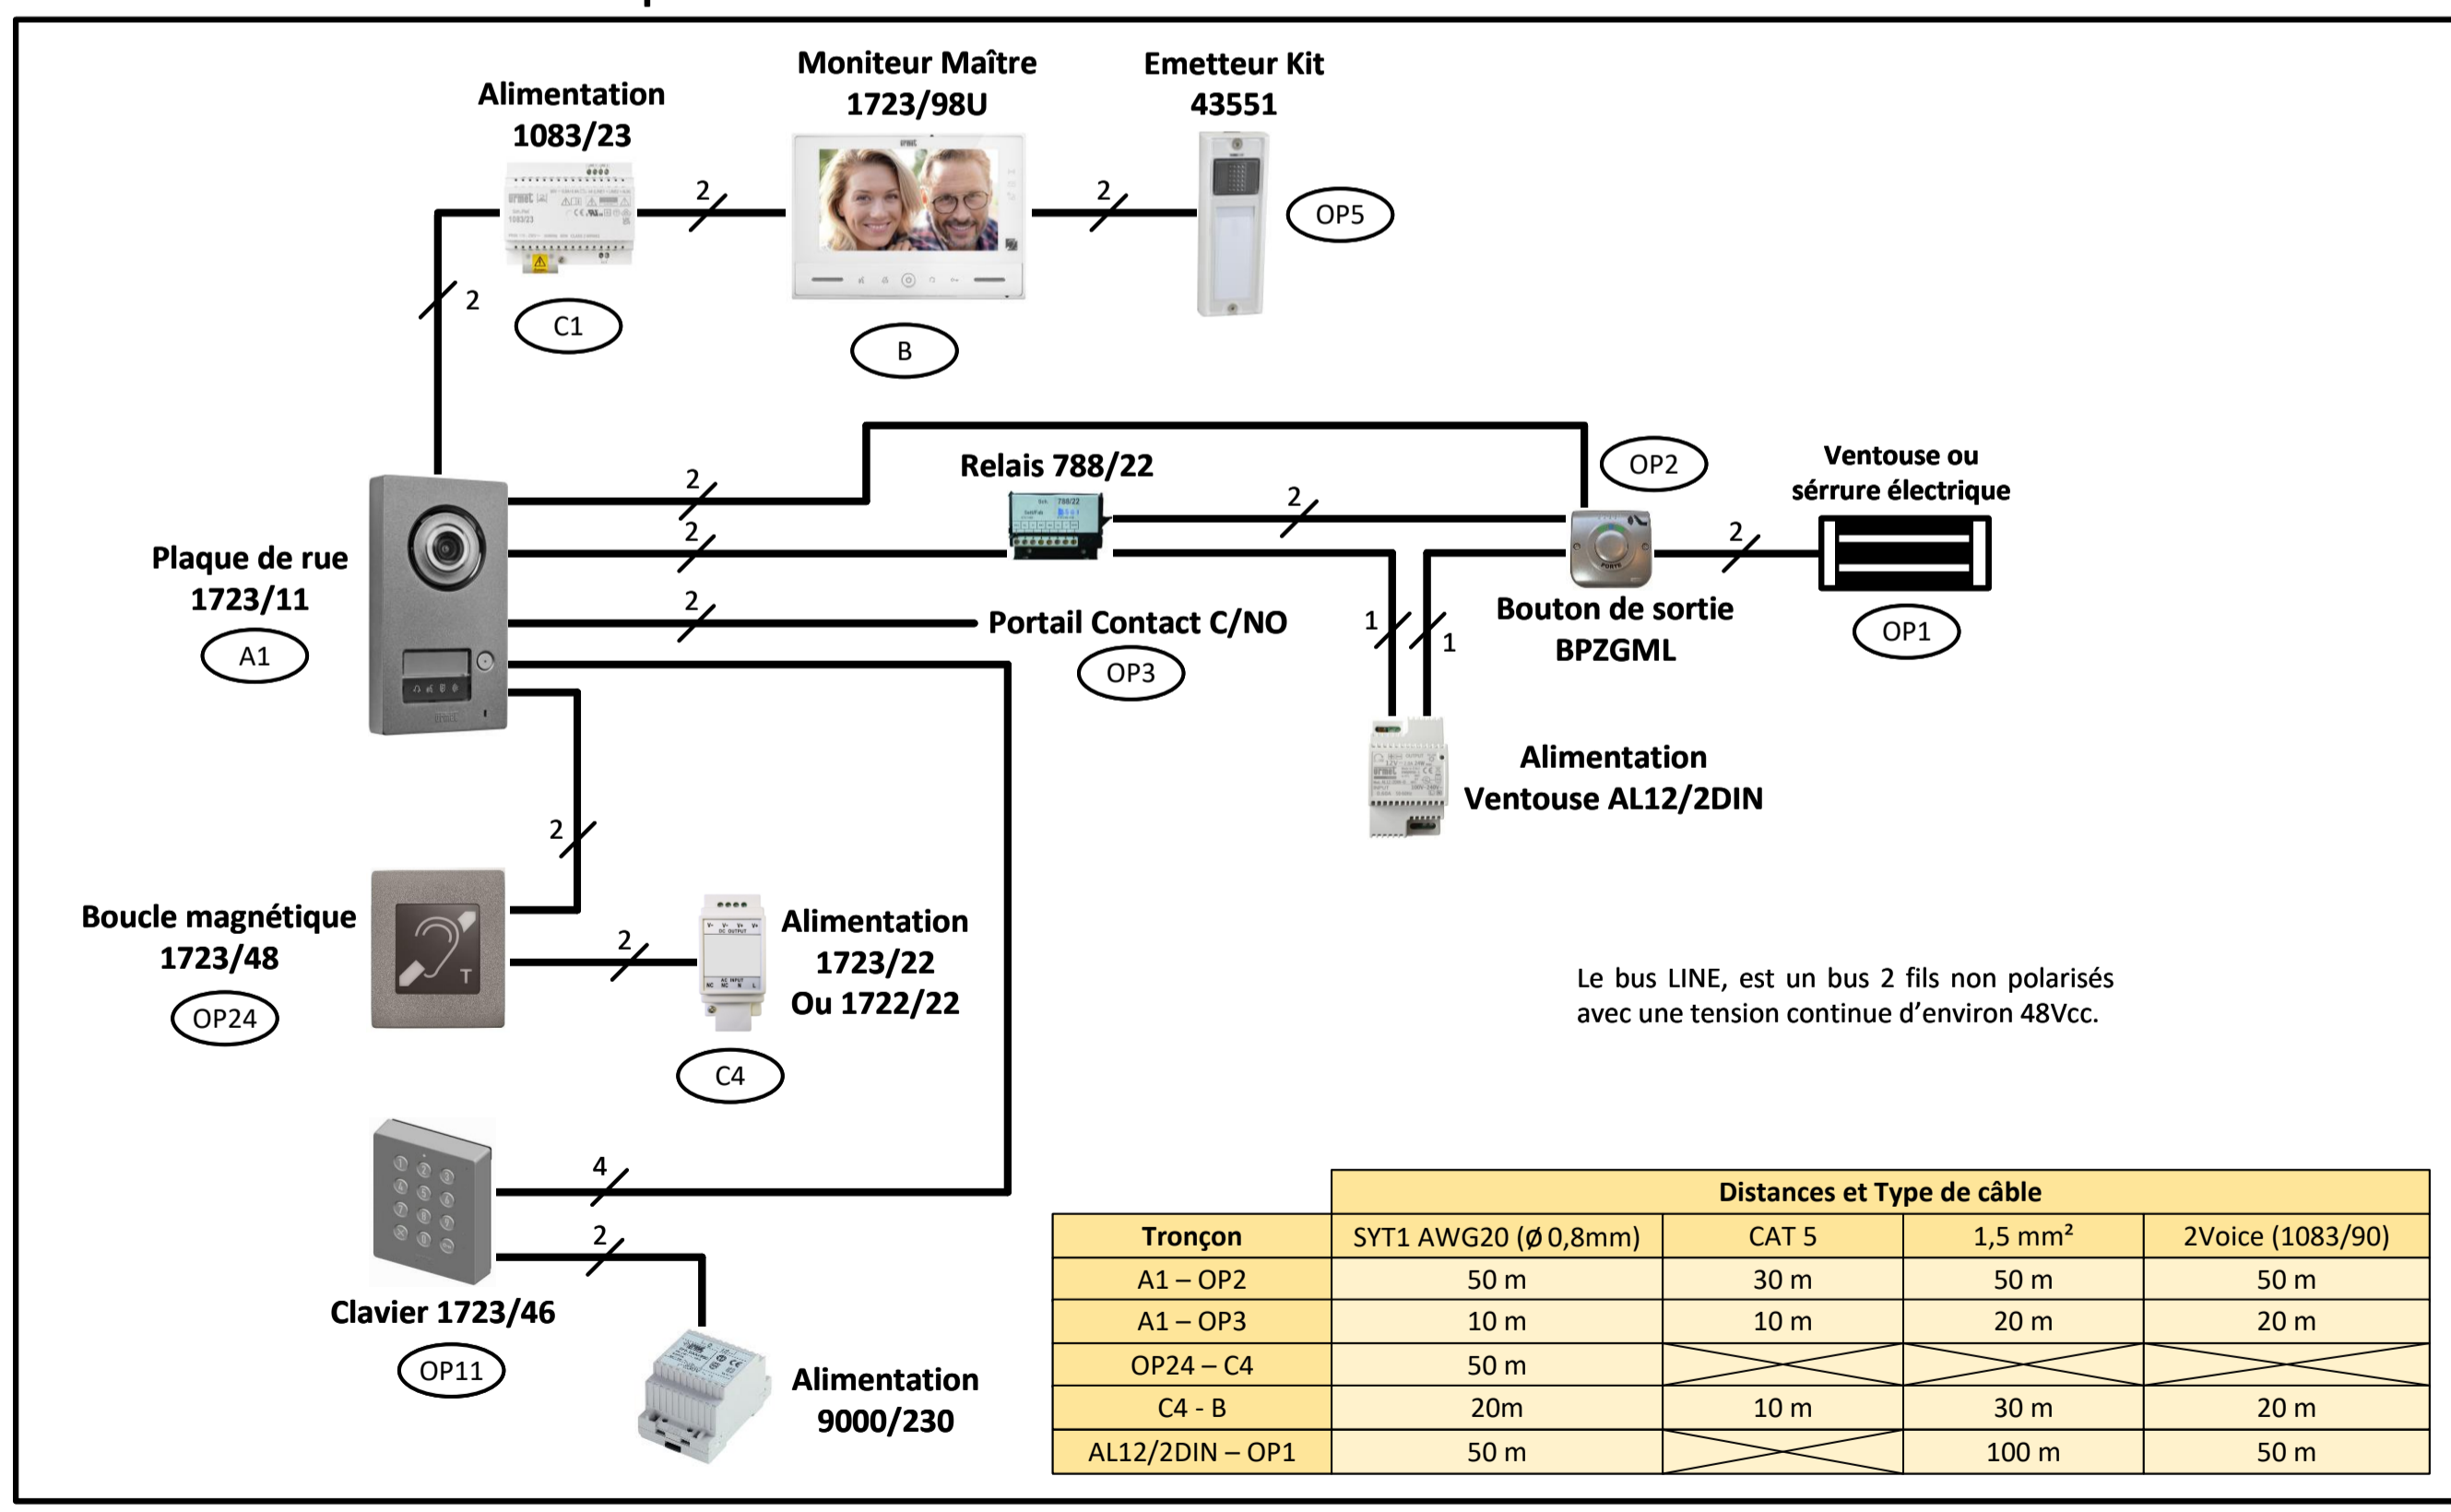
Alimentation
1083/23

Moniteur Maître
1723/98U

Emetteur Kit
43551

2

2

OP5

2

C1

B

Relais 788/22

OP2

Ventouse ou
sérrure électrique

2

2

2

2

Plaque de rue
1723/11

A1

2

Portail Contact C/NO

1

1

Bouton de sortie
BPZGML

OP1

OP3

Alimentation
Ventouse AL12/2DIN

2

Boucle magnétique
1723/48

OP24

2

Alimentation
1723/22
Ou 1722/22

C4

Le bus LINE, est un bus 2 fils non polarisés avec une tension continue d'environ 48Vcc.

4

2

Clavier 1723/46

OP11

Alimentation
9000/230

| | Distances et Type de câble | | | |
|---|---|---|---|---|
| Tronçon | SYT1 AWG20 (ø 0,8mm) | CAT 5 | 1,5 mm² | 2Voice (1083/90) |
| A1 – OP2 | 50 m | 30 m | 50 m | 50 m |
| A1 – OP3 | 10 m | 10 m | 20 m | 20 m |
| OP24 – C4 | 50 m | | | |
| C4 - B | 20m | 10 m | 30 m | 20 m |
| AL12/2DIN – OP1 | 50 m | | 100 m | 50 m |